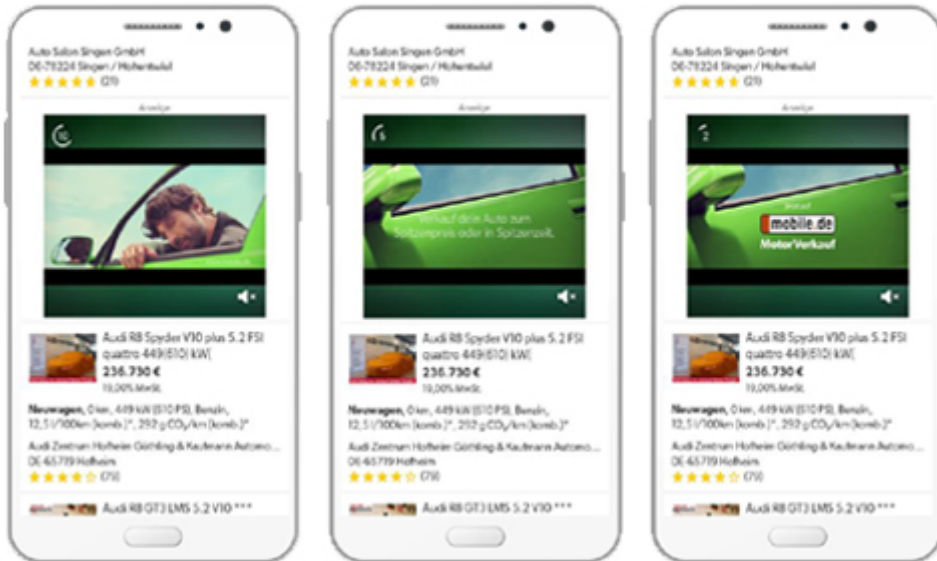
Auto Salon Singen GmbH
DE-78224 Singen / Hohentwiel
(21)

Anzeige

10

Audi R8 Spyder V10 plus 5.2 FSI quattro 449(610) kW(
236.730 €
19,00% MwSt.

Neuwagen, 0 km, 449 kW (610 PS), Benzin, 12,5 l/100km (komb.)*, 292 g $CO_2$/km (komb.)*

Audi Zentrum Hofheim Göthling & Kaufmann Automo...
DE-65719 Hofheim
(75)

Audi R8 GT3 LMS 5.2 V10 ***

Auto Salon Singen GmbH
DE-78224 Singen / Hohentwiel
(21)

Anzeige

5

Verkauf dein Auto zum Spitzenpreis oder in Spitzenzeit.

Audi R8 Spyder V10 plus 5.2 FSI quattro 449(610) kW(
236.730 €
19,00% MwSt.

Neuwagen, 0 km, 449 kW (610 PS), Benzin, 12,5 l/100km (komb.)*, 292 g $CO_2$/km (komb.)*

Audi Zentrum Hofheim Göthling & Kaufmann Automo...
DE-65719 Hofheim
(75)

Audi R8 GT3 LMS 5.2 V10 ***

Auto Salon Singen GmbH
DE-78224 Singen / Hohentwiel
(21)

Anzeige

2

mobile.de
MotorVerkauf

Audi R8 Spyder V10 plus 5.2 FSI quattro 449(610) kW(
236.730 €
19,00% MwSt.

Neuwagen, 0 km, 449 kW (610 PS), Benzin, 12,5 l/100km (komb.)*, 292 g $CO_2$/km (komb.)*

Audi Zentrum Hofheim Göthling & Kaufmann Automo...
DE-65719 Hofheim
(75)

Audi R8 GT3 LMS 5.2 V10 ***